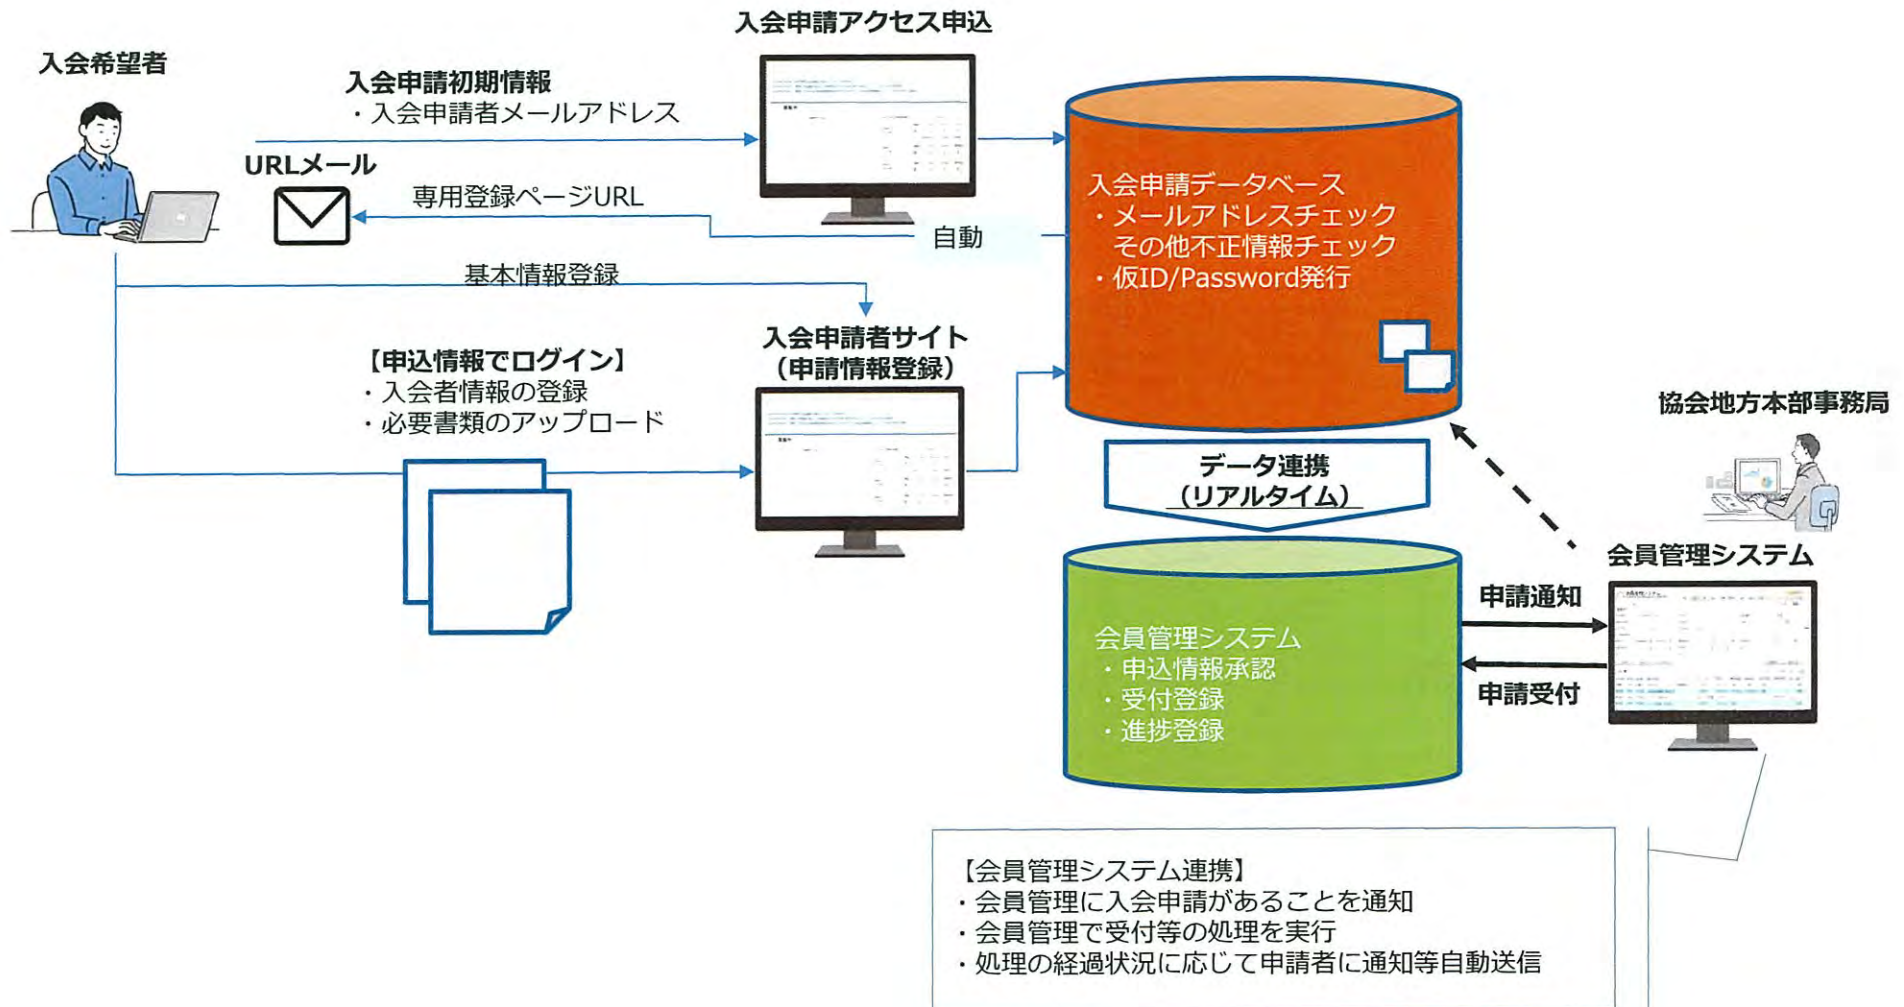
入会希望者

入会申請アクセス申込

入会申請初期情報
・入会申請者メールアドレス

URLメール

専用登録ページURL

自動

入会申請データベース
・メールアドレスチェック
その他不正情報チェック
・仮ID/Password発行

基本情報登録

【申込情報でログイン】
・入会者情報の登録
・必要書類のアップロード

入会申請者サイト
(申請情報登録)

協会地方本部事務局

データ連携
(リアルタイム)

会員管理システム

申請通知

申請受付

会員管理システム
・申込情報承認
・受付登録
・進捗登録

【会員管理システム連携】
・会員管理に入会申請があることを通知
・会員管理で受付等の処理を実行
・処理の経過状況に応じて申請者に通知等自動送信